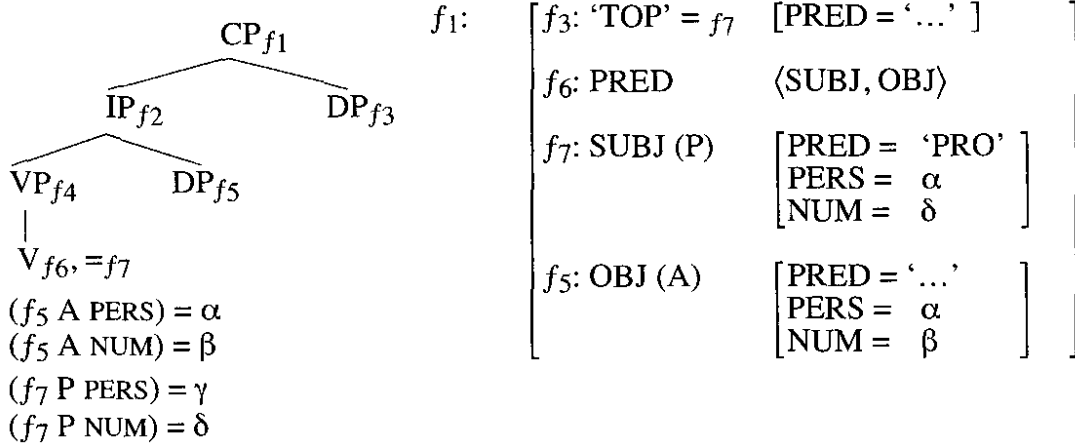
$CP_{f1}$

$IP_{f2}$ $DP_{f3}$

$VP_{f4}$ $DP_{f5}$

$V_{f6}, =_{f7}$

$(f_5 \text{ A PERS}) = \alpha$
$(f_5 \text{ A NUM}) = \beta$
$(f_7 \text{ P PERS}) = \gamma$
$(f_7 \text{ P NUM}) = \delta$

$f_1$:

$f_3$: 'TOP' = $f_7$ [PRED = '...' ]

$f_6$: PRED ⟨SUBJ, OBJ⟩

$f_7$: SUBJ (P) [PRED = 'PRO' PERS = $\alpha$ NUM = $\delta$]

$f_5$: OBJ (A) [PRED = '...' PERS = $\alpha$ NUM = $\beta$]